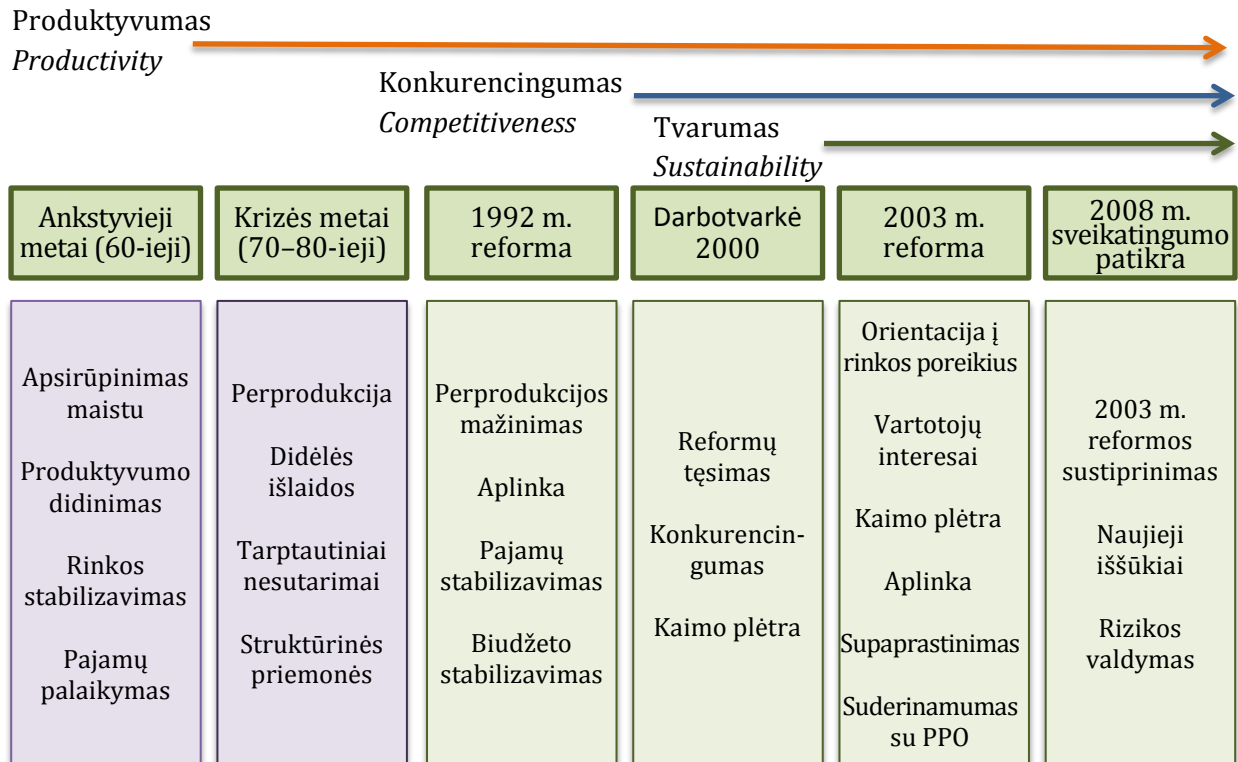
Produktyvumas
*Productivity*

Konkurencingumas
*Competitiveness*

Tvarumas
*Sustainability*

Ankstyvieji metai (60-ieji)

Krizės metai (70–80-ieji)

1992 m. reforma

Darbotvarkė 2000

2003 m. reforma

2008 m. sveikatingumo patikra

Apsirūpinimas maistu

Produktyvumo didinimas

Rinkos stabilizavimas

Pajamų palaikymas

Perprodukcija

Didėlės išlaidos

Tarptautiniai nesutarimai

Struktūrinės priemonės

Perprodukcijos mažinimas

Aplinka

Pajamų stabilizavimas

Biudžeto stabilizavimas

Reformų tęsimas

Konkurencingumas

Kaimo plėtra

Orientacija į rinkos poreikius

Vartotojų interesai

Kaimo plėtra

Aplinka

Supaprastinimas

Suderinamumas su PPO

2003 m. reformos sustiprinimas

Naujieji iššūkiai

Rizikos valdymas